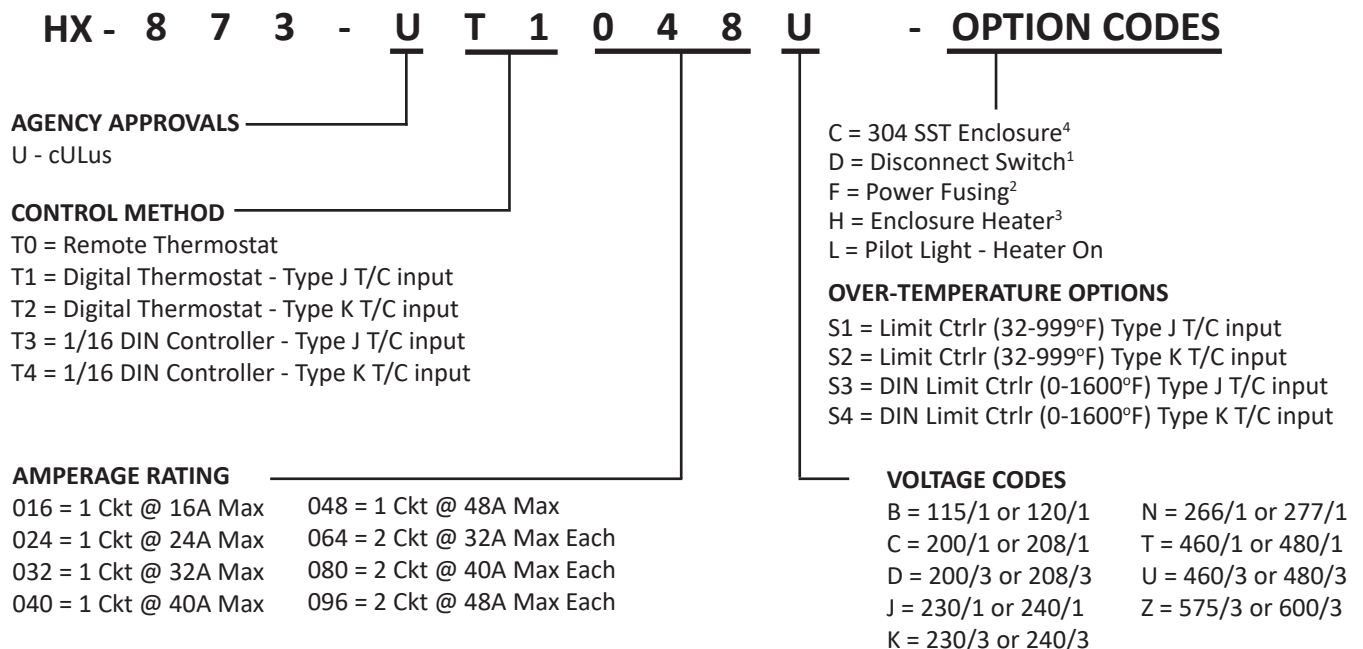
HX - 8 7 3 - U T 1 0 4 8 U - OPTION CODES

AGENCY APPROVALS
U - cULus

CONTROL METHOD
T0 = Remote Thermostat
T1 = Digital Thermostat - Type J T/C input
T2 = Digital Thermostat - Type K T/C input
T3 = 1/16 DIN Controller - Type J T/C input
T4 = 1/16 DIN Controller - Type K T/C input

C = 304 SST Enclosure$^4$
D = Disconnect Switch$^1$
F = Power Fusing$^2$
H = Enclosure Heater$^3$
L = Pilot Light - Heater On

OVER-TEMPERATURE OPTIONS
S1 = Limit Ctrlr (32-999°F) Type J T/C input
S2 = Limit Ctrlr (32-999°F) Type K T/C input
S3 = DIN Limit Ctrlr (0-1600°F) Type J T/C input
S4 = DIN Limit Ctrlr (0-1600°F) Type K T/C input

AMPERAGE RATING
016 = 1 Ckt @ 16A Max
024 = 1 Ckt @ 24A Max
032 = 1 Ckt @ 32A Max
040 = 1 Ckt @ 40A Max
048 = 1 Ckt @ 48A Max
064 = 2 Ckt @ 32A Max Each
080 = 2 Ckt @ 40A Max Each
096 = 2 Ckt @ 48A Max Each

VOLTAGE CODES
B = 115/1 or 120/1
C = 200/1 or 208/1
D = 200/3 or 208/3
J = 230/1 or 240/1
K = 230/3 or 240/3
N = 266/1 or 277/1
T = 460/1 or 480/1
U = 460/3 or 480/3
Z = 575/3 or 600/3